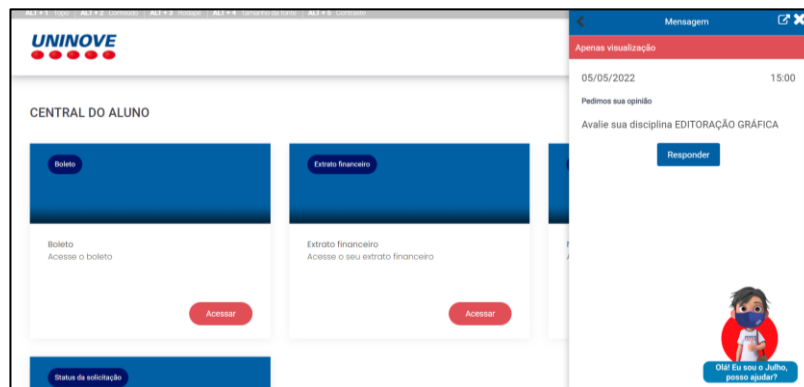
ALT + 1 Topo | ALT + 2 Conteúdo | ALT + 3 Rodapé | ALT + 4 Tamanho da fonte | ALT + 5 Contraste

UNINOVE

CENTRAL DO ALUNO

Boleto

Boleto
Acesse o boleto

Acessar

Extrato financeiro

Extrato financeiro
Acesse o seu extrato financeiro

Acessar

Status da solicitação

Mensagem

Apenas visualização

05/05/2022 15:00

Pedimos sua opinião

Avalie sua disciplina EDITORAÇÃO GRÁFICA

Responder

Olá! Eu sou o Julho, posso ajudar?